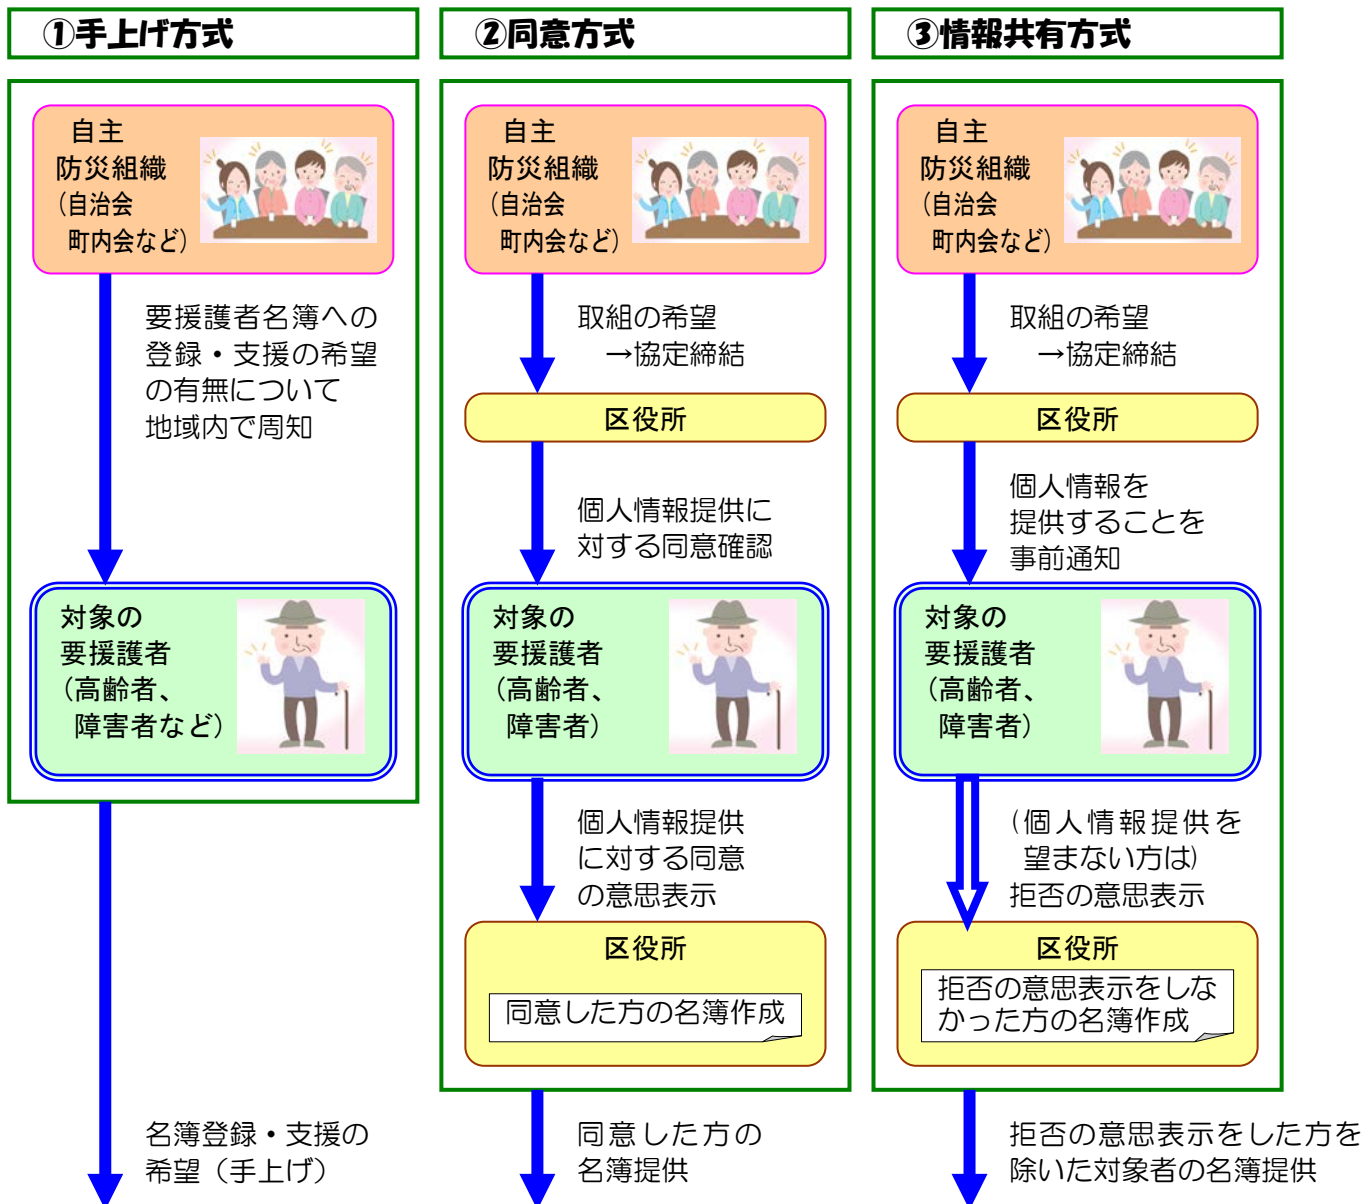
①手上げ方式

自主
防災組織
(自治会
町内会など)

要援護者名簿への登録・支援の希望の有無について地域内で周知

対象の
要援護者
(高齢者、
障害者など)

名簿登録・支援の希望(手上げ)

②同意方式

自主
防災組織
(自治会
町内会など)

取組の希望
→協定締結

区役所

個人情報提供に対する同意確認

対象の
要援護者
(高齢者、
障害者)

個人情報提供に対する同意の意思表示

区役所

同意した方の名簿作成

同意した方の名簿提供

③情報共有方式

自主
防災組織
(自治会
町内会など)

取組の希望
→協定締結

区役所

個人情報を提供することを事前通知

対象の
要援護者
(高齢者、
障害者)

(個人情報提供を望まない方は)
拒否の意思表示

区役所

拒否の意思表示をしなかった方の名簿作成

拒否の意思表示をした方を除いた対象者の名簿提供